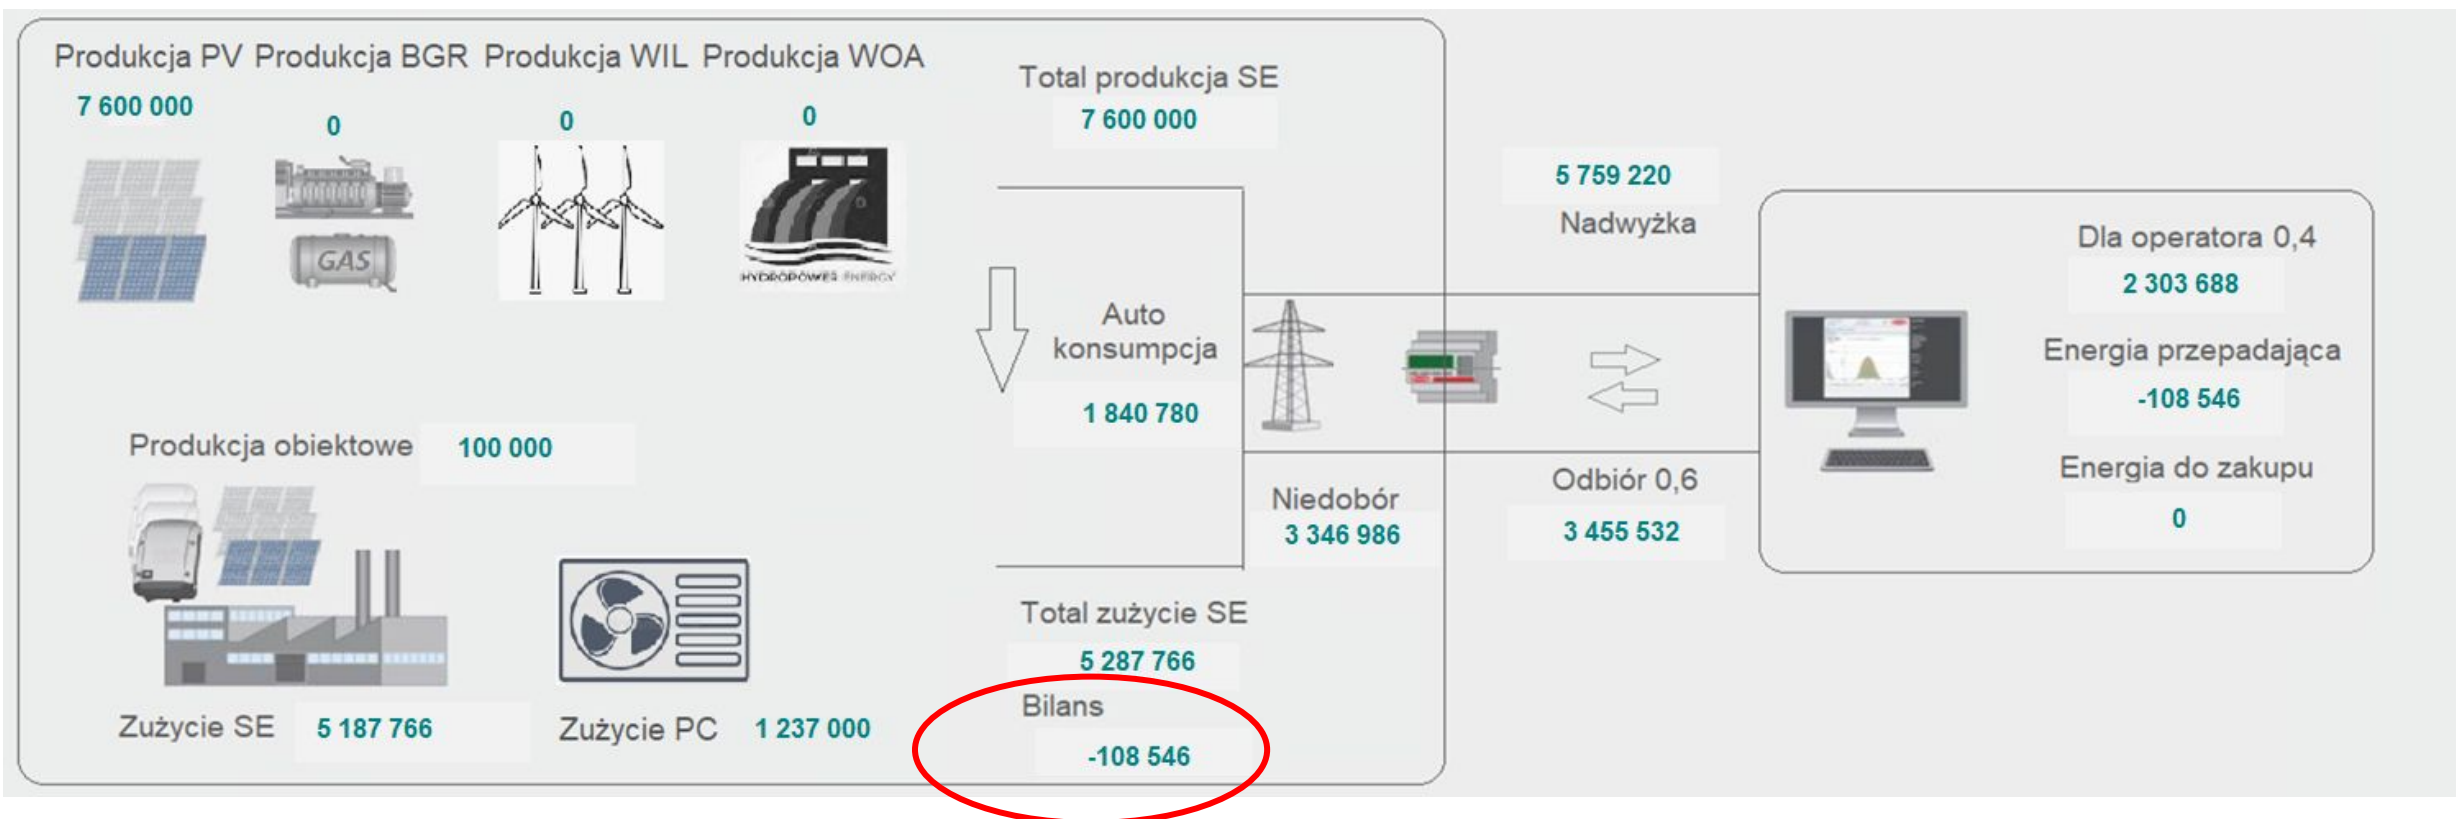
Produkcja PV Produkcja BGR Produkcja WIL Produkcja WOA

7 600 000

0

0

0

GAS

HYDROPOWER ENERGY

Total produkcja SE

7 600 000

5 759 220

Nadwyżka

Dla operatora 0,4

2 303 688

Auto konsumpcja

1 840 780

Energia przepadająca

-108 546

Produkcja obiektowe 100 000

Niedobór

3 346 986

Odbiór 0,6

3 455 532

Energia do zakupu

0

Total zużycie SE

5 287 766

Bilans

-108 546

Zużycie SE 5 187 766

Zużycie PC 1 237 000